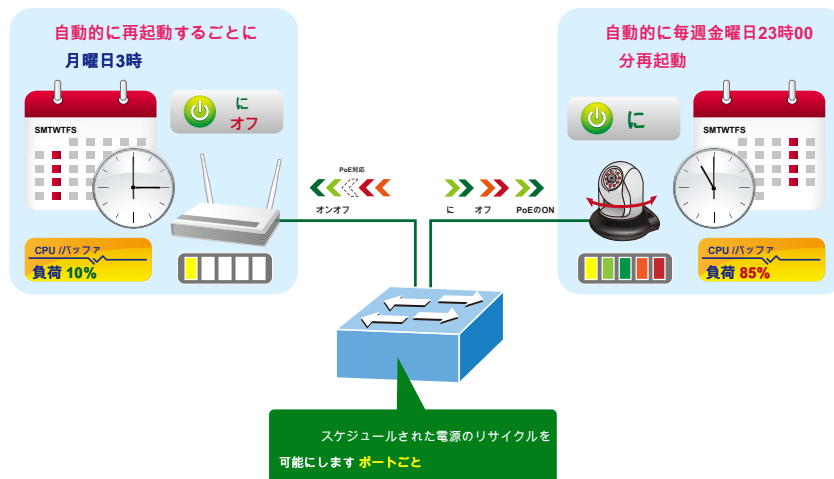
自動的に再起動するごとに

月曜日3時

に
オフ

SMTWTFS

CPU /バッファ
負荷 10%

PoE対応

オンオフ

に　オフ　PoEのON

自動的に毎週金曜日23時00分再起動

に

SMTWTFS

CPU /バッファ
負荷 85%

スケジュールされた電源のリサイクルを可能にします ポートごと